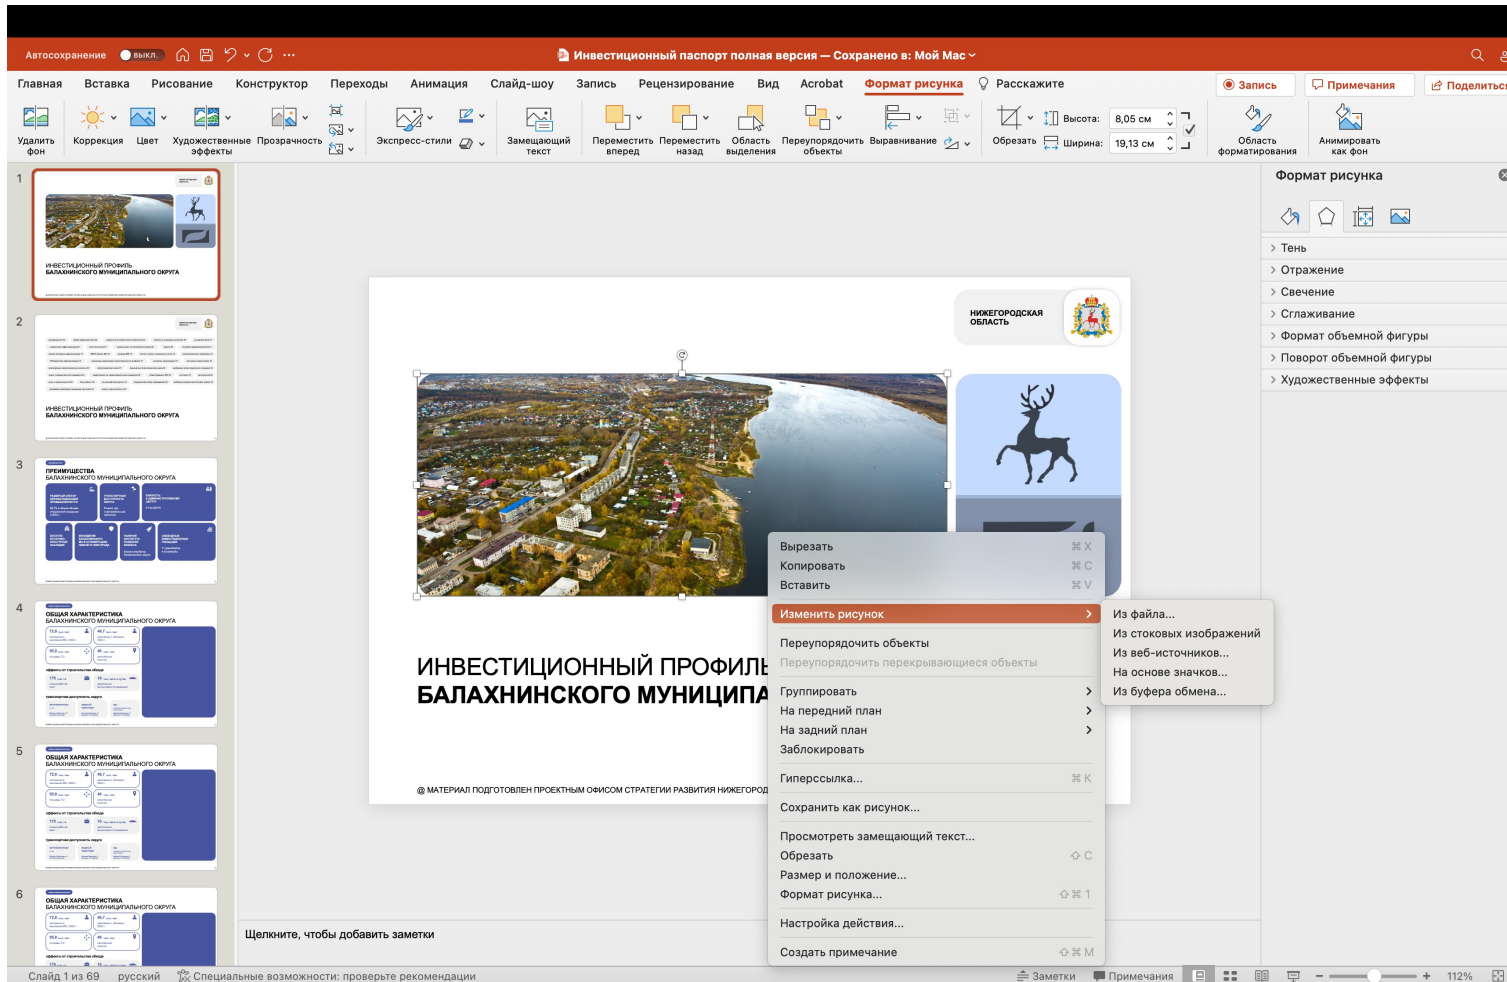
Автосохранение выкл.

Инвестиционный паспорт полная версия — Сохранено в: Мой Mac

Главная Вставка Рисование Конструктор Переходы Анимация Слайд-шоу Запись Рецензирование Вид Acrobat Формат рисунка Расскажите

Запись Примечания Поделиться

Удалить фон Коррекция Цвет Художественные эффекты Прозрачность Экспресс-стили Замещающий текст Переместить вперед Переместить назад Область выделения Переупорядочить объекты Выравнивание Обрезать Высота: 8,05 см Ширина: 19,13 см Область форматирования Анимировать как фон

Формат рисунка

Тень
Отражение
Свечение
Сглаживание
Формат объемной фигуры
Поворот объемной фигуры
Художественные эффекты

1
ИНВЕСТИЦИОННЫЙ ПРОФИЛЬ БАЛАХНИНСКОГО МУНИЦИПАЛЬНОГО ОКРУГА

2
ИНВЕСТИЦИОННЫЙ ПРОФИЛЬ БАЛАХНИНСКОГО МУНИЦИПАЛЬНОГО ОКРУГА

3
ПРЕИМУЩЕСТВА БАЛАХНИНСКОГО МУНИЦИПАЛЬНОГО ОКРУГА

4
ОБЩАЯ ХАРАКТЕРИСТИКА БАЛАХНИНСКОГО МУНИЦИПАЛЬНОГО ОКРУГА

5
ОБЩАЯ ХАРАКТЕРИСТИКА БАЛАХНИНСКОГО МУНИЦИПАЛЬНОГО ОКРУГА

6
ОБЩАЯ ХАРАКТЕРИСТИКА БАЛАХНИНСКОГО МУНИЦИПАЛЬНОГО ОКРУГА

НИЖЕГОРОДСКАЯ ОБЛАСТЬ

ИНВЕСТИЦИОННЫЙ ПРОФИЛЬ
БАЛАХНИНСКОГО МУНИЦИПА

@ МАТЕРИАЛ ПОДГОТОВЛЕН ПРОЕКТНЫМ ОФИСОМ СТРАТЕГИИ РАЗВИТИЯ НИЖЕГОРОД

Вырезать ⌘X
Копировать ⌘C
Вставить ⌘V
Изменить рисунок
Переупорядочить объекты
Переупорядочить перекрывающиеся объекты
Группировать
На передний план
На задний план
Заблокировать
Гиперссылка... ⌘K
Сохранить как рисунок...
Просмотреть замещающий текст...
Обрезать ⇧C
Размер и положение...
Формат рисунка... ⇧⌘1
Настройка действия...
Создать примечание ⇧⌘M

Из файла...
Из стоковых изображений
Из веб-источников...
На основе значков...
Из буфера обмена...

Щелкните, чтобы добавить заметки

Слайд 1 из 69 русский Специальные возможности: проверьте рекомендации Заметки Примечания 112%